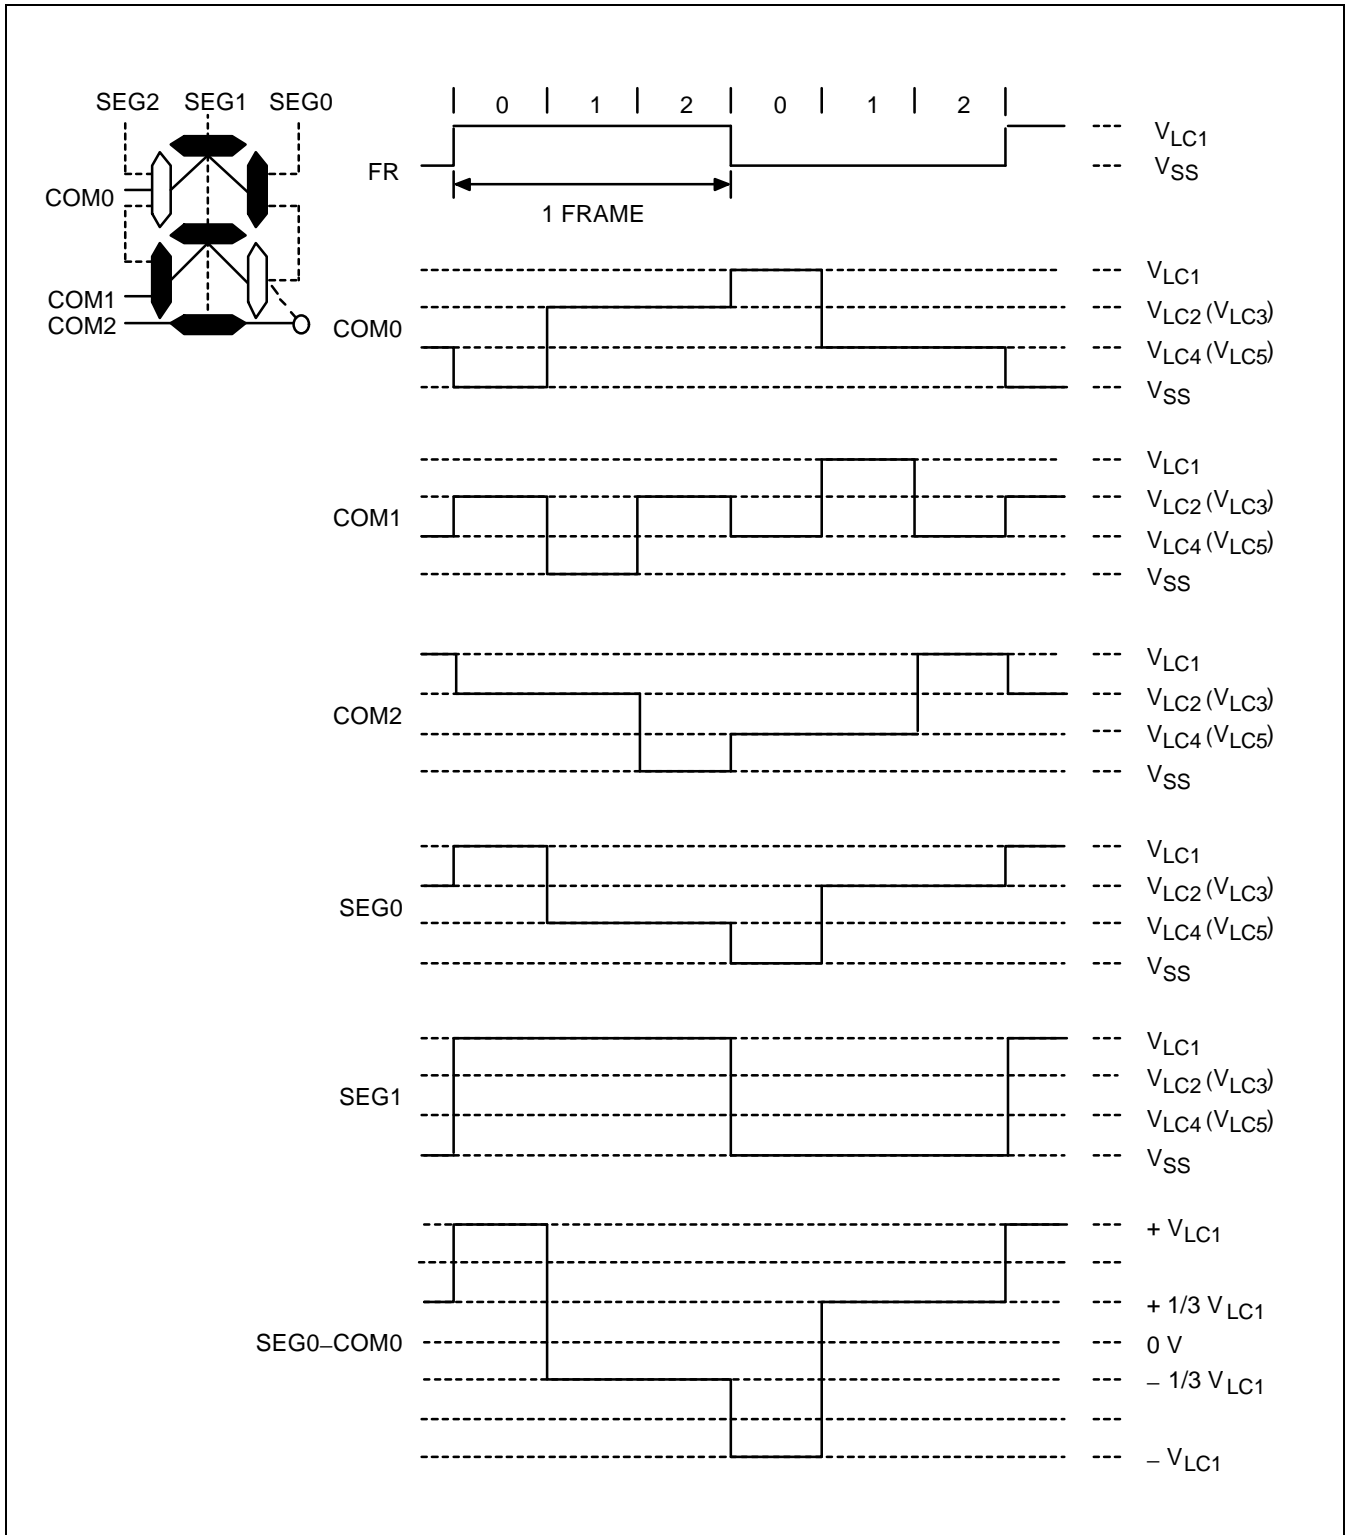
SEG2 SEG1 SEG0

COM0

COM1
COM2

0 1 2 0 1 2

FR

1 FRAME

--- $V_{LC1}$
--- $V_{SS}$

COM0

--- $V_{LC1}$
--- $V_{LC2}$ ($V_{LC3}$)
--- $V_{LC4}$ ($V_{LC5}$)
--- $V_{SS}$

COM1

--- $V_{LC1}$
--- $V_{LC2}$ ($V_{LC3}$)
--- $V_{LC4}$ ($V_{LC5}$)
--- $V_{SS}$

COM2

--- $V_{LC1}$
--- $V_{LC2}$ ($V_{LC3}$)
--- $V_{LC4}$ ($V_{LC5}$)
--- $V_{SS}$

SEG0

--- $V_{LC1}$
--- $V_{LC2}$ ($V_{LC3}$)
--- $V_{LC4}$ ($V_{LC5}$)
--- $V_{SS}$

SEG1

--- $V_{LC1}$
--- $V_{LC2}$ ($V_{LC3}$)
--- $V_{LC4}$ ($V_{LC5}$)
--- $V_{SS}$

SEG0–COM0

--- + $V_{LC1}$
---
--- + 1/3 $V_{LC1}$
--- 0 V
--- – 1/3 $V_{LC1}$
---
--- – $V_{LC1}$